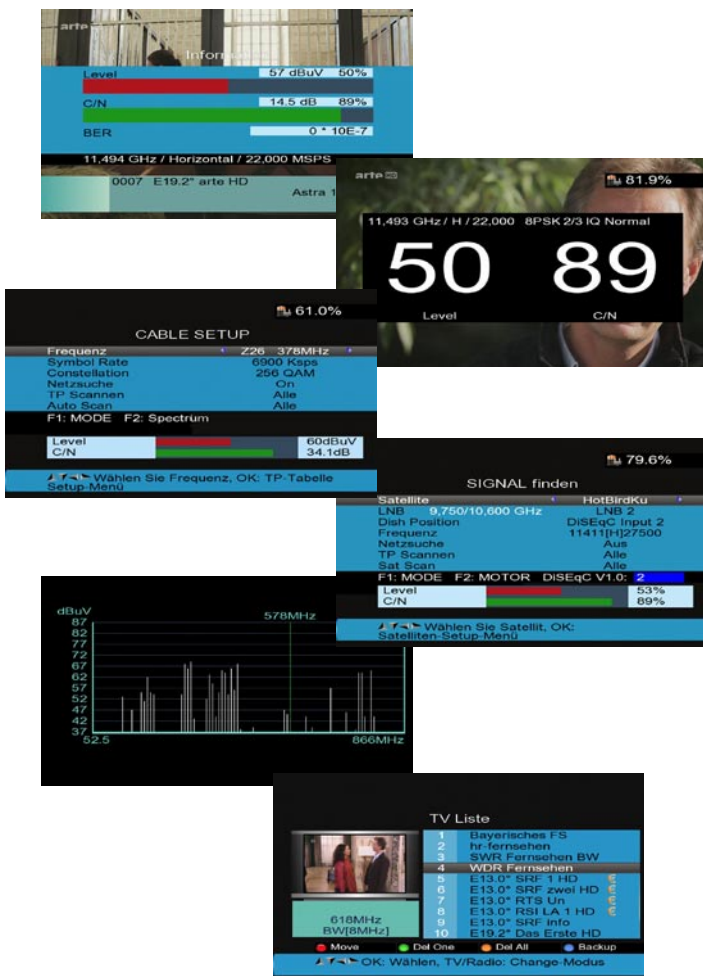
arte

Information

Level 57 dBuV 50%

C/N 14.5 dB 89%

BER 0 * 10E-7

11,494 GHz / Horizontal / 22,000 MSPS

0007 E19.2° arte HD

Astra 1

arte HD

81.9%

11,493 GHz / H / 22,000 8PSK 2/3 IQ Normal

50 89

Level C/N

61.0%

CABLE SETUP

| | |
|---|---|
| Frequenz | Z26 378MHz |
| Symbol Rate | 6900 Ksps |
| Constellation | 256 QAM |
| Netzsuche | On |
| TP Scannen | Alle |
| Auto Scan | Alle |

F1: MODE F2: Spectrum

| | |
|---|---|
| Level | 60dBuV |
| C/N | 34.1dB |

Wählen Sie Frequenz, OK: TP-Tabelle Setup-Menü

79.6%

SIGNAL finden

| | |
|---|---|
| Satellite | HotBirdKu |
| LNB 9,750/10,600 GHz | LNB 2 |
| Dish Position | DiSEqC Input 2 |
| Frequenz | 11411[H]27500 |
| Netzsuche | Aus |
| TP Scannen | Alle |
| Sat Scan | Alle |

F1: MODE F2: MOTOR DiSEqC V1.0: 2

| | |
|---|---|
| Level | 53% |
| C/N | 89% |

Wählen Sie Satellit, OK: Satelliten-Setup-Menü

dBuV 87 82 77 72 67 62 57 52 47 42 37

578MHz

52.5 866MHz

TV Liste

1 Bayerisches FS
2 hr-fernsehen
3 SWR Fernsehen BW
4 WDR Fernsehen
5 E13.0° SRF 1 HD
6 E13.0° SRF zwei HD
7 E13.0° RTS Un
8 E13.0° RSI LA 1 HD
9 E13.0° SRF info
10 E19.2° Das Erste HD

618MHz
BW[8MHz]

Move Del One Del All Backup

OK: Wählen, TV/Radio: Change-Modus